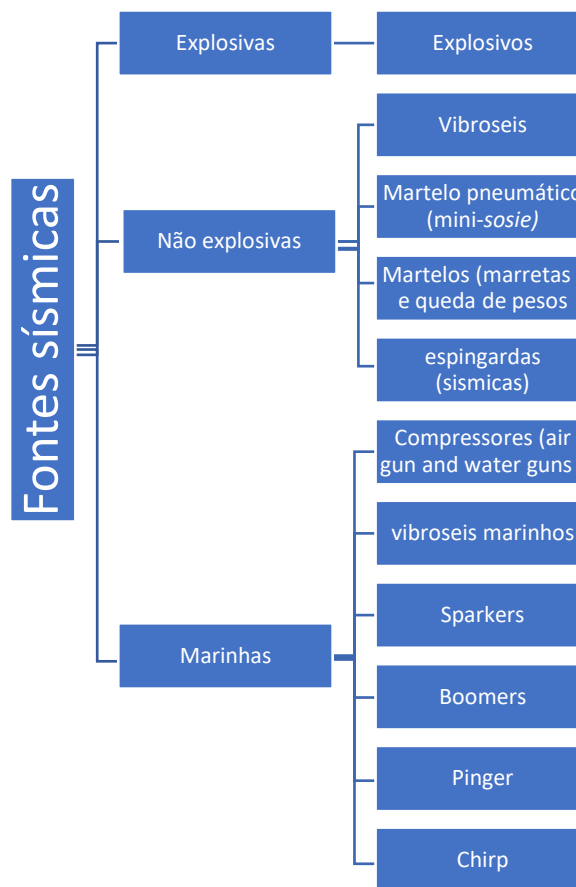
Fontes sísmicas

Explosivas

Explosivos

Não explosivas

Vibroseis

Martelo pneumático (mini-*sosie)*

Martelos (marretas e queda de pesos

espingardas (sismicas)

Marinhas

Compressores (air gun and water guns

vibroseis marinhos

Sparkers

Boomers

Pinger

Chirp